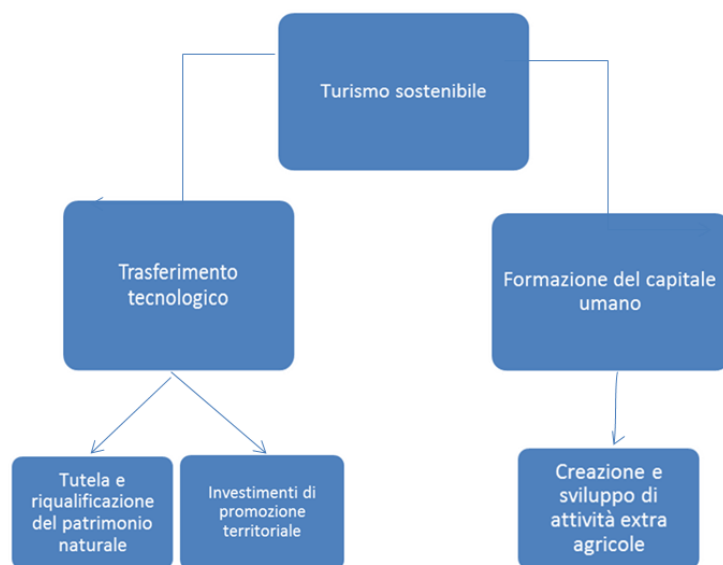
Turismo sostenibile

Trasferimento tecnologico

Formazione del capitale umano

Tutela e riqualificazione del patrimonio naturale

Investimenti di promozione territoriale

Creazione e sviluppo di attività extra agricole